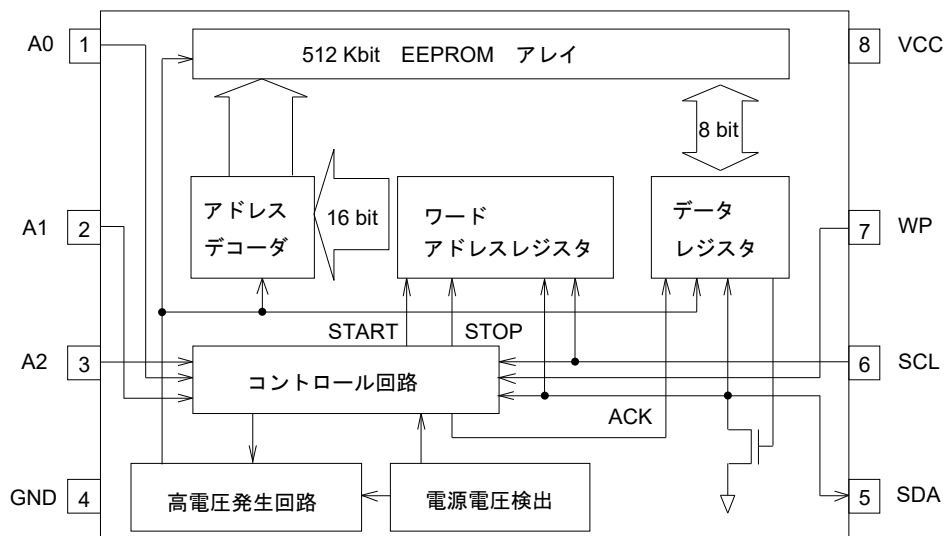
A0 1

512 Kbit EEPROM アレイ

8 VCC

8 bit

アドレス デコーダ

16 bit

ワード アドレスレジスタ

データ レジスタ

A1 2

7 WP

START

STOP

A2 3

コントロール回路

6 SCL

ACK

GND 4

高電圧発生回路

電源電圧検出

5 SDA